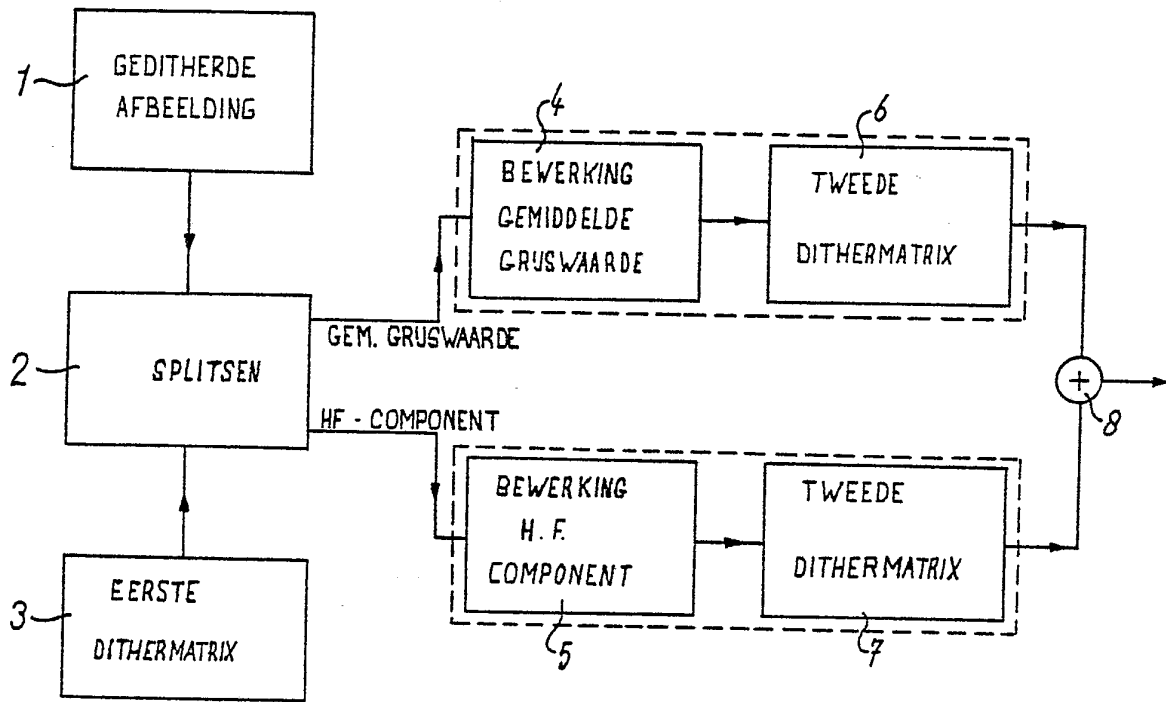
1
GEDITHERDE AFBEELDING

2
SPLITSEN

3
EERSTE DITHERMATRIX

GEM. GRIJSWAARDE

HF - COMPONENT

4
BEWERKING GEMIDDELDE GRIJSWAARDE

6
TWEEDE DITHERMATRIX

5
BEWERKING H. F. COMPONENT

7
TWEEDE DITHERMATRIX

+
8